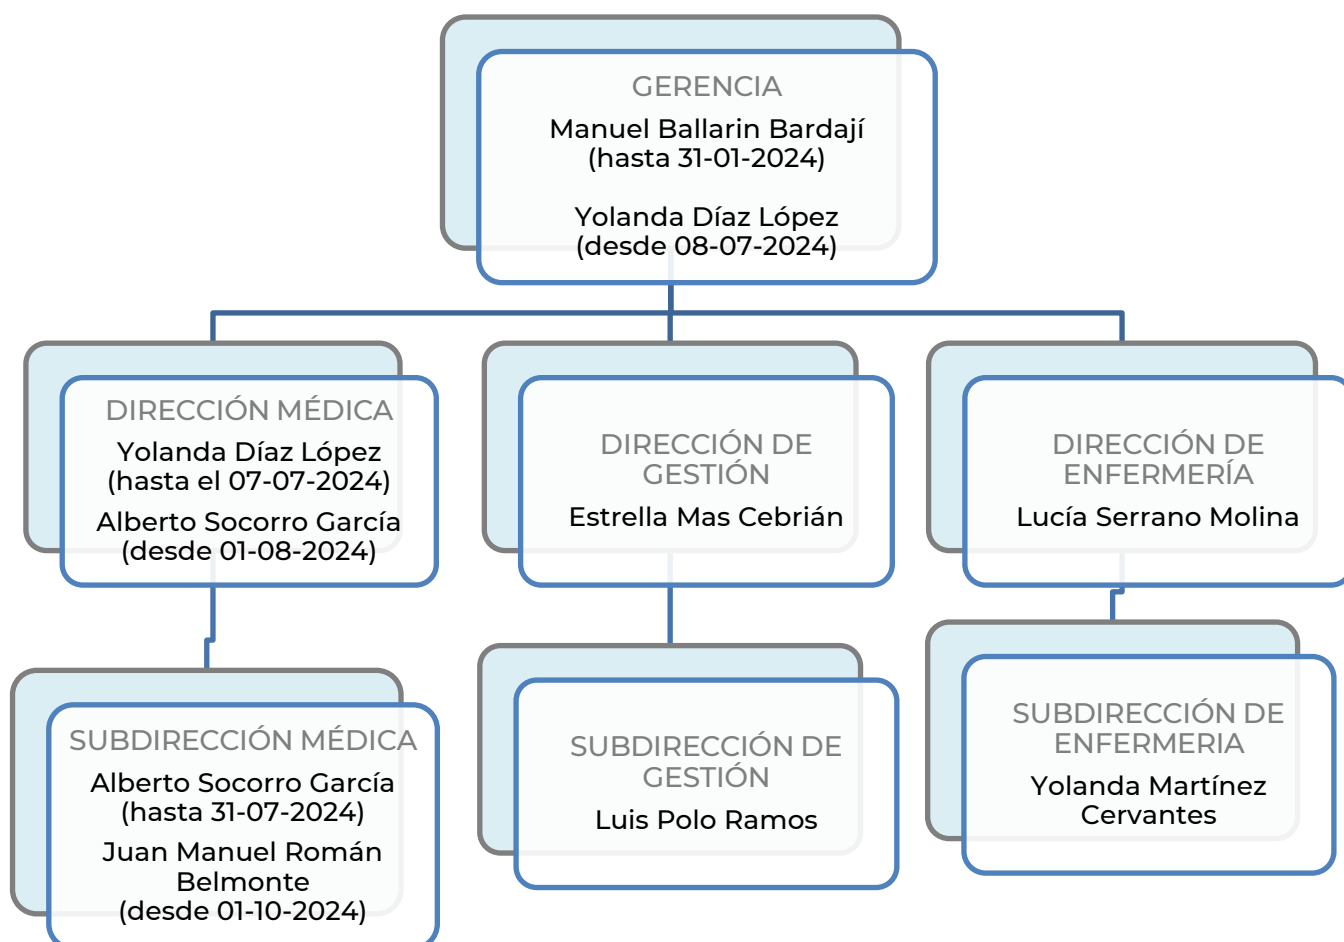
GERENCIA
Manuel Ballarin Bardají
(hasta 31-01-2024)

Yolanda Díaz López
(desde 08-07-2024)

DIRECCIÓN MÉDICA
Yolanda Díaz López
(hasta el 07-07-2024)
Alberto Socorro García
(desde 01-08-2024)

DIRECCIÓN DE GESTIÓN
Estrella Mas Cebrián

DIRECCIÓN DE ENFERMERÍA
Lucía Serrano Molina

SUBDIRECCIÓN MÉDICA
Alberto Socorro García
(hasta 31-07-2024)
Juan Manuel Román Belmonte
(desde 01-10-2024)

SUBDIRECCIÓN DE GESTIÓN
Luis Polo Ramos

SUBDIRECCIÓN DE ENFERMERIA
Yolanda Martínez Cervantes